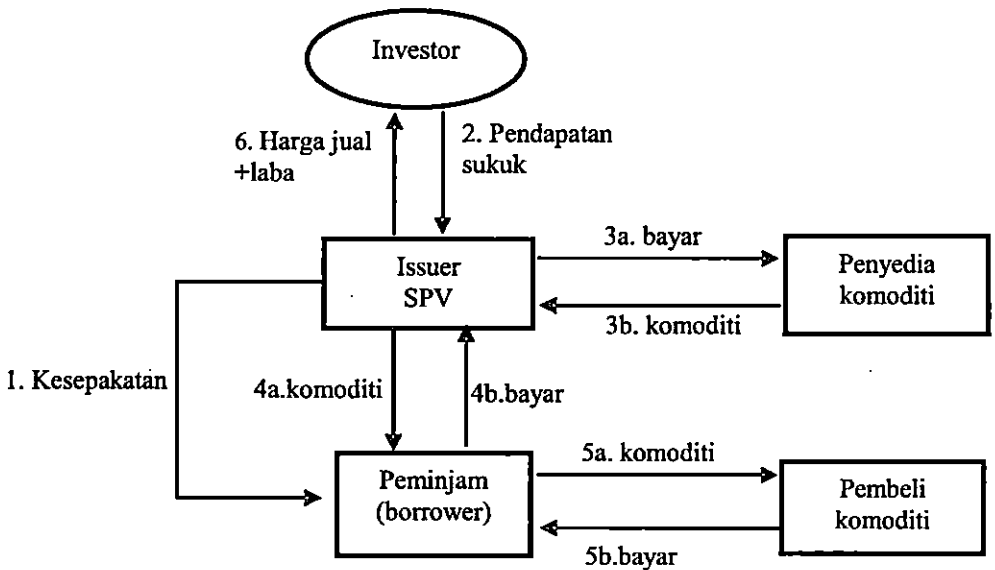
Investor

6. Harga jual +laba

2. Pendapatan sukuk

Issuer SPV

3a. bayar

Penyedia komoditi

3b. komoditi

1. Kesepakatan

4a.komoditi

4b.bayar

Peminjam (borrower)

5a. komoditi

Pembeli komoditi

5b.bayar